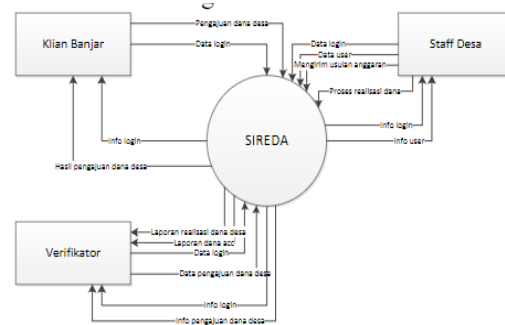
Klian Banjar

Staff Desa

SIREDA

Verifikator

Pengajuan dana desa

Data login

Data login

Data user

Mengirim usulan anggaran

Proses realisasi dana

Info login

Info user

Info login

Hasil pengajuan dana desa

Laporan realisasi dana desa

Laporan dana acc

Data login

Data pengajuan dana desa

Info login

Info pengajuan dana desa